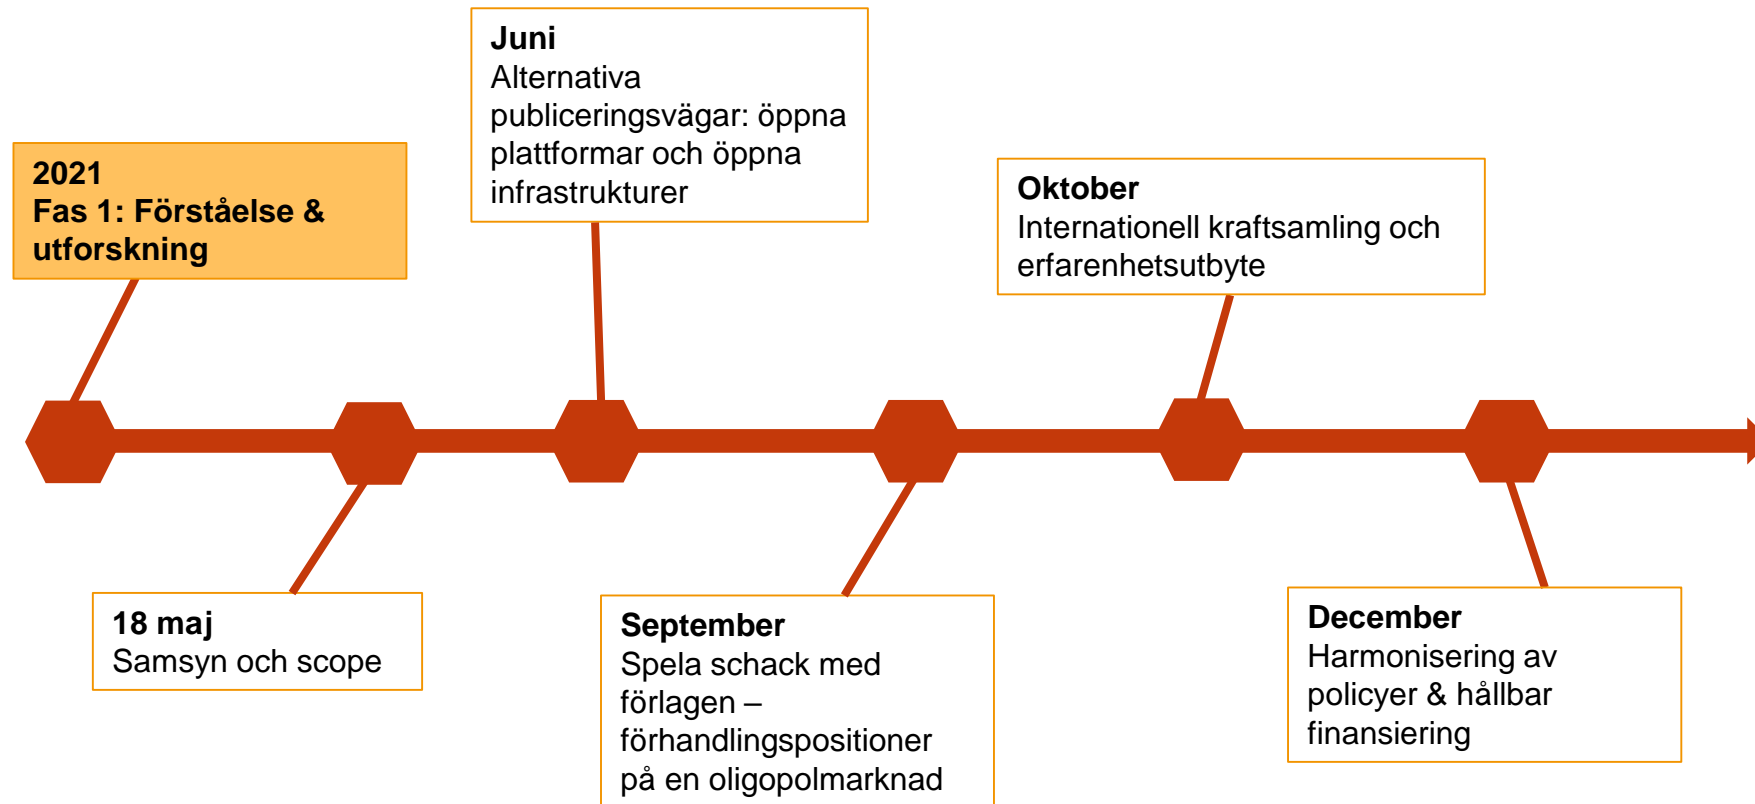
2021
Fas 1: Förståelse & utforskning

18 maj
Samsyn och scope

Juni
Alternativa publiceringsvägar: öppna plattformar och öppna infrastrukturer

September
Spela schack med förlagen – förhandlingspositioner på en oligopolmarknad

Oktober
Internationell kraftsamling och erfarenhetsutbyte

December
Harmonisering av policyer & hållbar finansiering